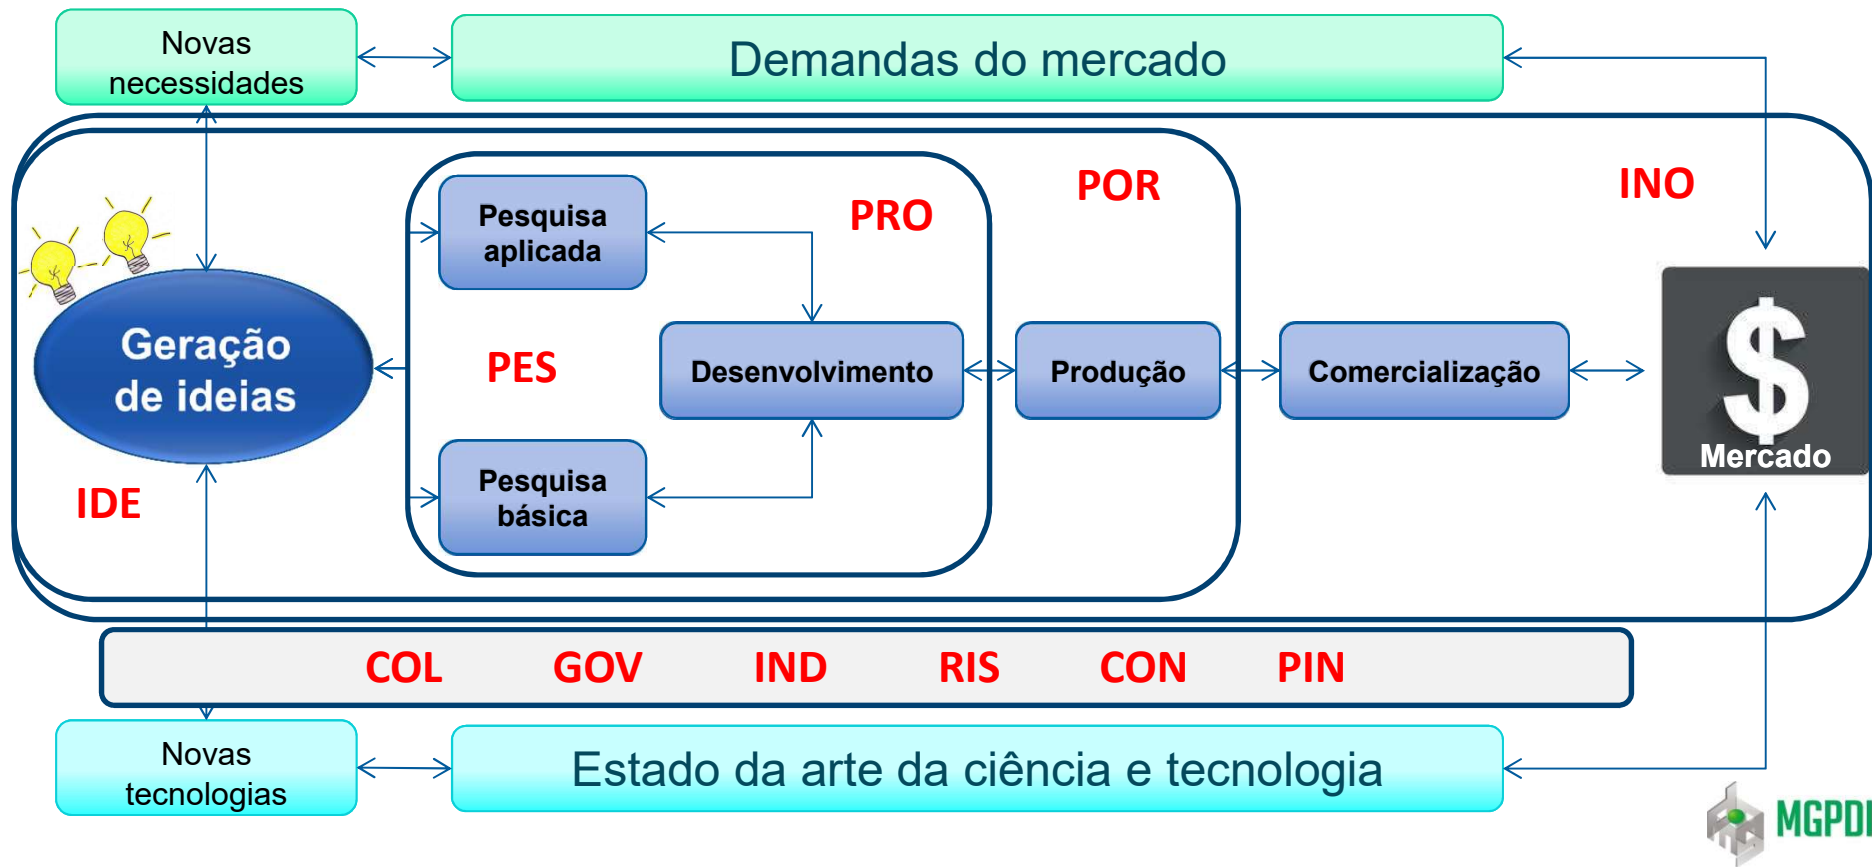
Novas necessidades

Demandas do mercado

PRO

POR

INO

Pesquisa aplicada

Geração de ideias

PES

Desenvolvimento

Produção

Comercialização

$

Mercado

Pesquisa básica

IDE

COL GOV IND RIS CON PIN

Novas tecnologias

Estado da arte da ciência e tecnologia

MGPDI